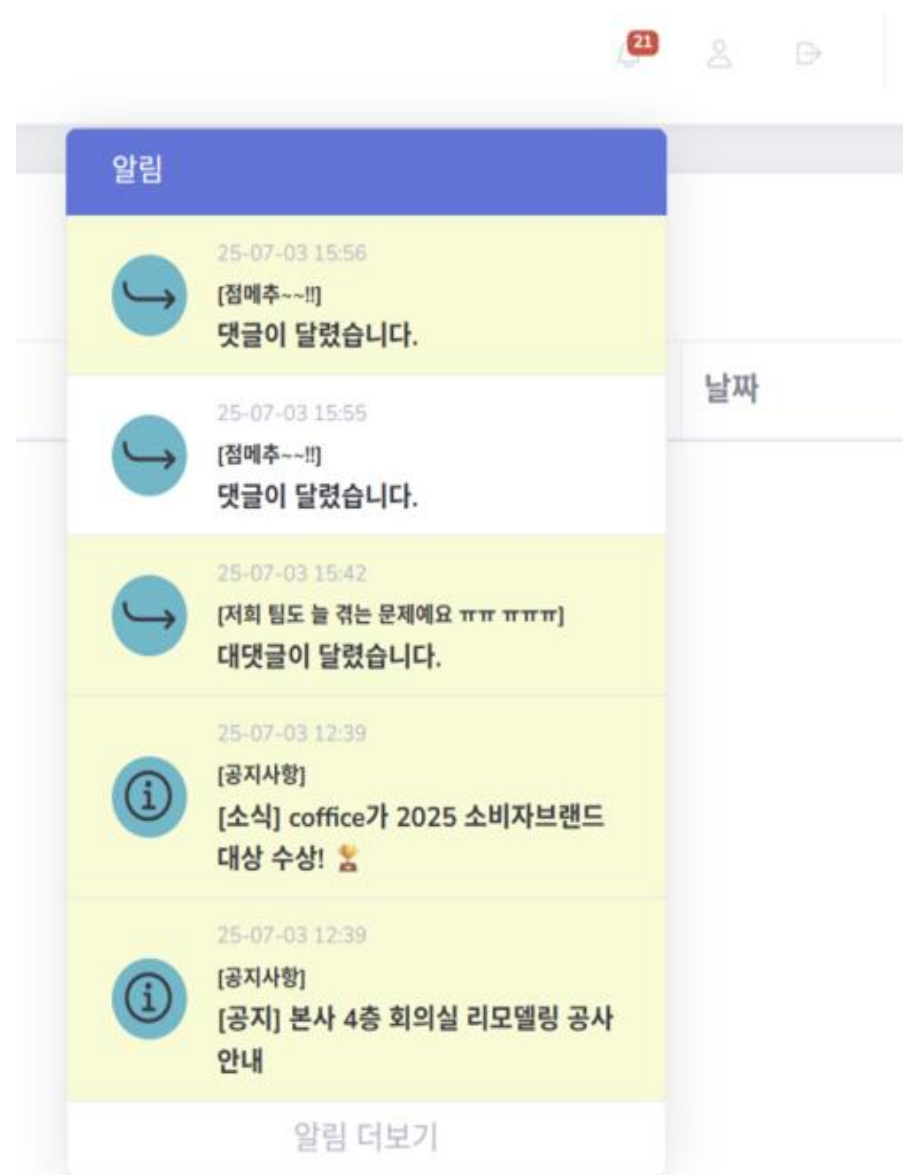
21

알림

25-07-03 15:56
[점메추~~!!]
댓글이 달렸습니다.

날짜

25-07-03 15:55
[점메추~~!!]
댓글이 달렸습니다.

25-07-03 15:42
[저희 팀도 늘 겪는 문제예요 ㅠㅠ ㅠㅠㅠ]
대댓글이 달렸습니다.

25-07-03 12:39
[공지사항]
[소식] coffice가 2025 소비자브랜드 대상 수상! 🏆

25-07-03 12:39
[공지사항]
[공지] 본사 4층 회의실 리모델링 공사 안내

알림 더보기